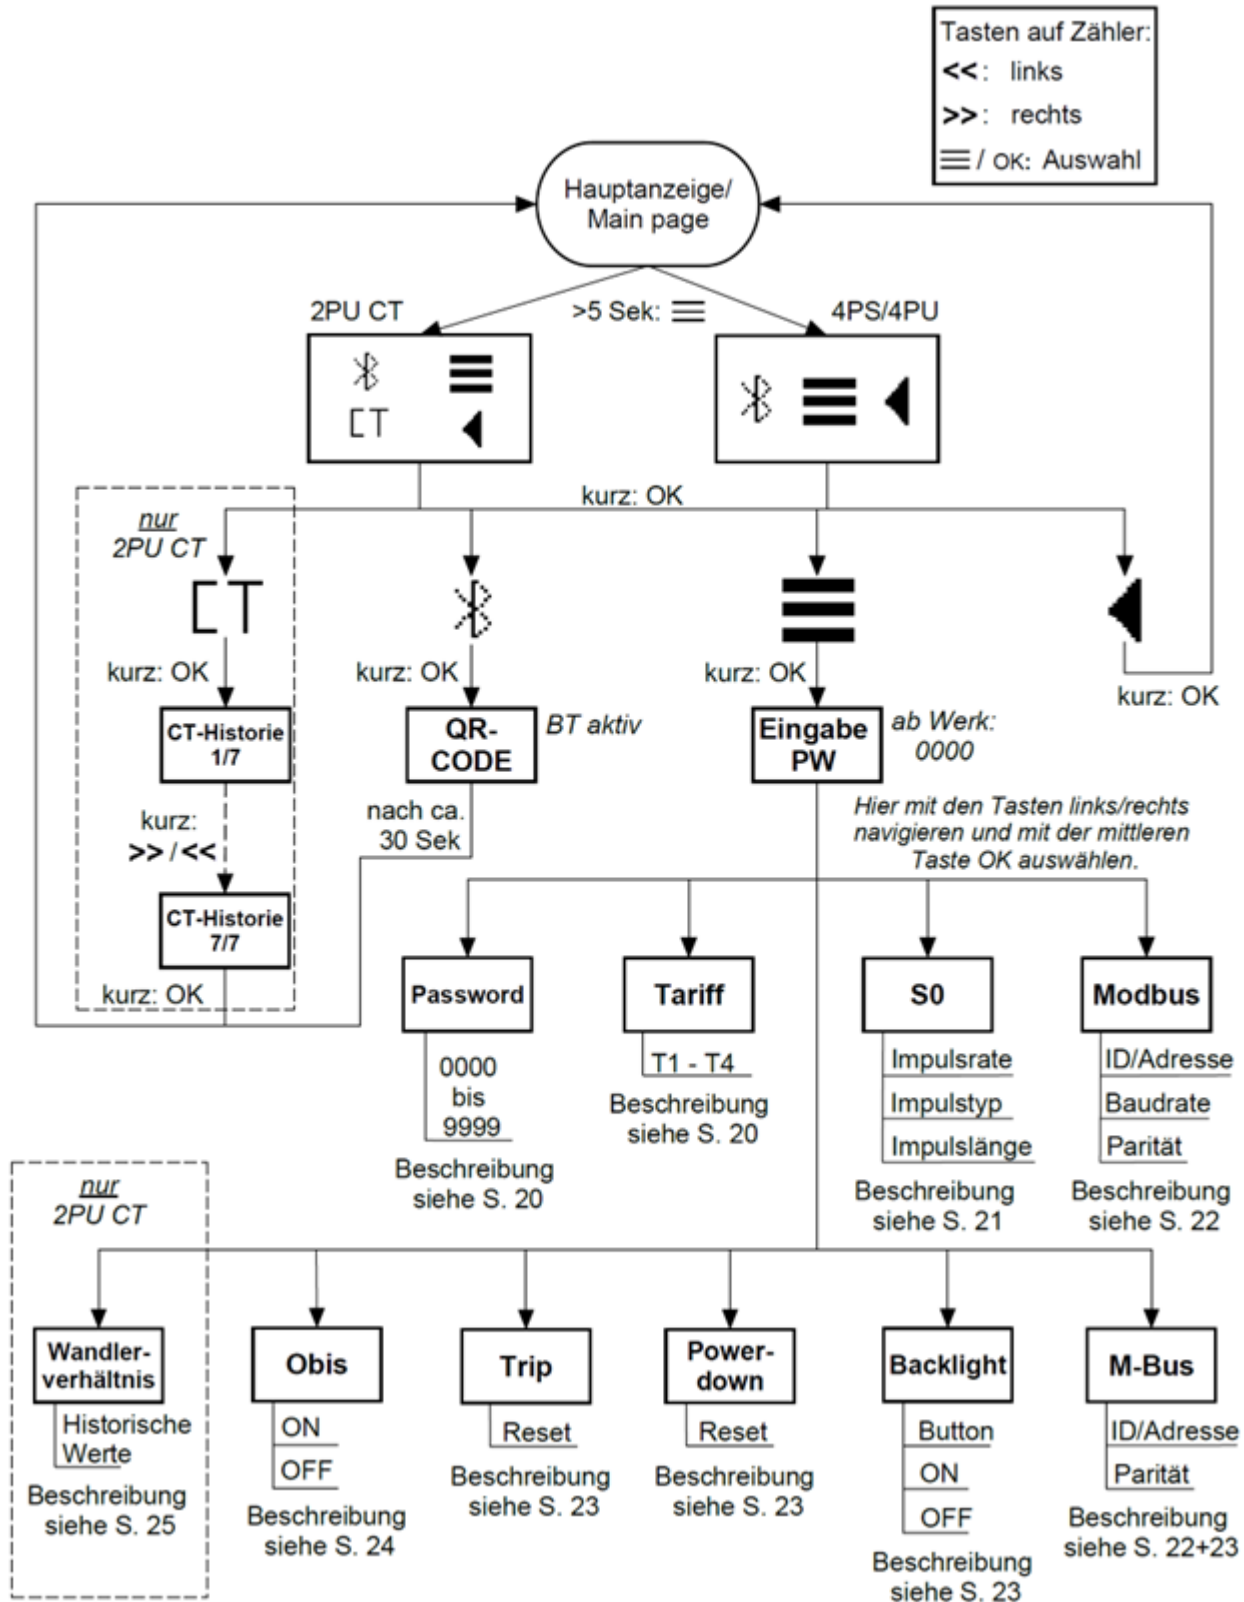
Tasten auf Zähler:
<<: links
>>: rechts
≡ / OK: Auswahl

Hauptanzeige/ Main page

2PU CT
>5 Sek: ≡
4PS/4PU

CT

kurz: OK

nur 2PU CT

CT

kurz: OK

CT-Historie 1/7

kurz: >> / <<

CT-Historie 7/7

kurz: OK

kurz: OK

QR-CODE

BT aktiv

nach ca. 30 Sek

kurz: OK

Eingabe PW

ab Werk: 0000

kurz: OK

Hier mit den Tasten links/rechts navigieren und mit der mittleren Taste OK auswählen.

Password
0000
bis
9999
Beschreibung siehe S. 20

Tariff
T1 - T4
Beschreibung siehe S. 20

S0
Impulsrate
Impulstyp
Impulslänge
Beschreibung siehe S. 21

Modbus
ID/Adresse
Baudrate
Parität
Beschreibung siehe S. 22

nur 2PU CT

Wandler-verhältnis
Historische Werte
Beschreibung siehe S. 25

Obis
ON
OFF
Beschreibung siehe S. 24

Trip
Reset
Beschreibung siehe S. 23

Power-down
Reset
Beschreibung siehe S. 23

Backlight
Button
ON
OFF
Beschreibung siehe S. 23

M-Bus
ID/Adresse
Parität
Beschreibung siehe S. 22+23